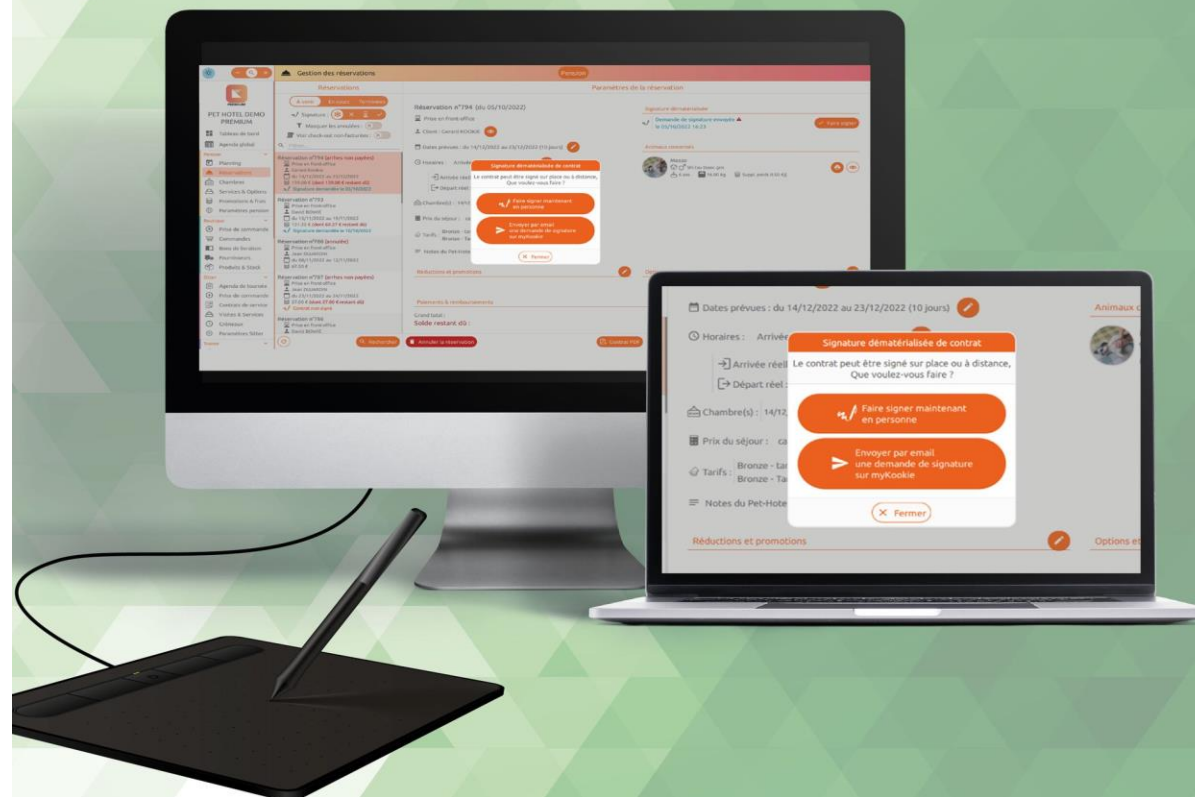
Gestion des réservations

Pension

Réservations

Paramètres de la réservation

PET HOTEL DEMO PREMIUM

Tableau de bord

Agenda global

Planning

Réservations

Chambres

Services & Options

Promotions & Frais

Paramètres pension

Prise de commande

Commandes

Bons de livraison

Fournisseurs

Produits & Stock

Agenda du toilettage

Prise de commande

Contrats de service

Visites & Services

Créneaux

Paramètres Sitter

Réservation n°794 (du 05/10/2022)

Prise en Front-office

Client : Gérard KOOKIE

Dates prévues : du 14/12/2022 au 23/12/2022 (10 jours)

Signature dématérialisée

Demande de signature envoyée

Animaux concernés

Réductions et promotions

Paiements & remboursements

Grand total :

Solde restant dû :

Rechercher

Annuler la réservation

Contrat PDF

Dates prévues : du 14/12/2022 au 23/12/2022 (10 jours)

Animaux c

Horaires : Arrivée

Arrivée réell

Départ réel :

Chambre(s) : 14/12

Prix du séjour : ca

Tarifs : Bronze - tar
Bronze - Ta

Notes du Pet-Hote

Signature dématérialisée de contrat

Le contrat peut être signé sur place ou à distance, Que voulez-vous faire ?

Faire signer maintenant en personne

Envoyer par email une demande de signature sur myKookie

Fermer

Réductions et promotions

Options et